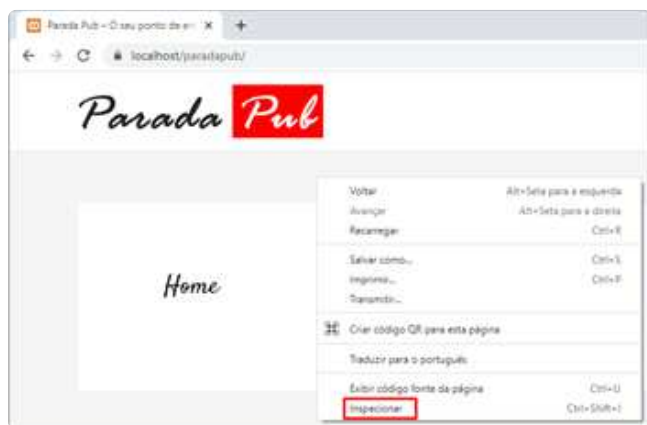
Parada Pub – O seu ponto de e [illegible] ×

+

← → C localhost/paradapub/

Parada Pub

Home

Voltar Alt+Seta para a esquerda
Avançar Alt+Seta para a direita
Recarregar Ctrl+R

Salvar como... Ctrl+S
Imprimir... Ctrl+P
Transmitir...

Criar código QR para esta página

Traduzir para o português

Exibir código fonte da página Ctrl+U
Inspecionar Ctrl+Shift+I